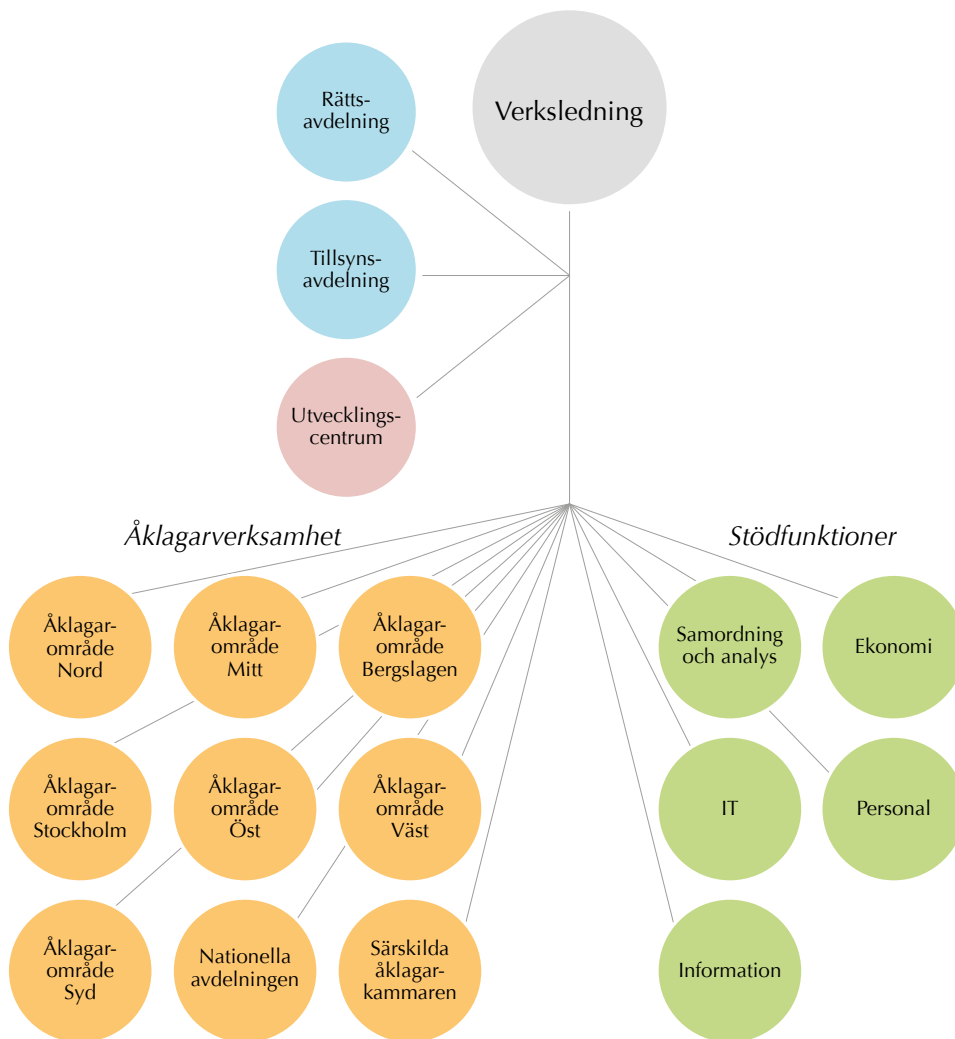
Verksledning

Rättsavdelning

Tillsynsavdelning

Utvecklingscentrum

Åklagarverksamhet

Stödfunktioner

Åklagarområde Nord

Åklagarområde Mitt

Åklagarområde Bergslagen

Åklagarområde Stockholm

Åklagarområde Öst

Åklagarområde Väst

Åklagarområde Syd

Nationella avdelningen

Särskilda åklagarkammaren

Samordning och analys

Ekonomi

IT

Personal

Information